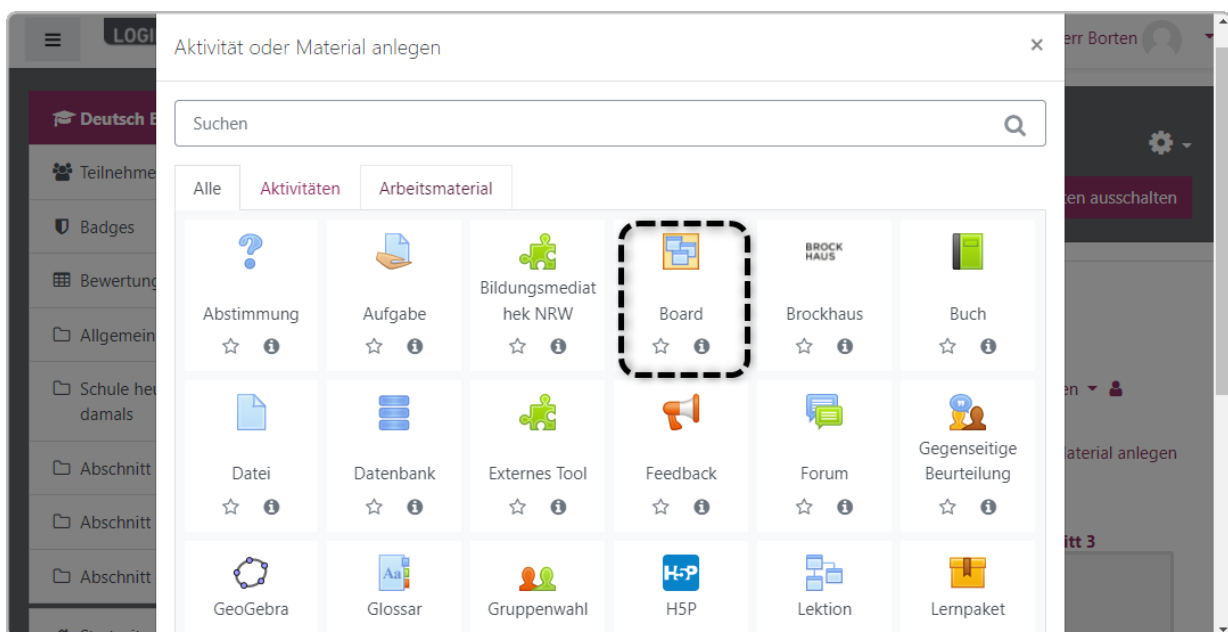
LOGI

Deutsch E

Teilnehme

Badges

Bewertung

Allgemein

Schule heu damals

Abschnitt

Abschnitt

Abschnitt

Aktivität oder Material anlegen

×

Suchen

Alle | Aktivitäten | Arbeitsmaterial

Abstimmung

Aufgabe

Bildungsmediathek NRW

Board

BROCK HAUS

Brockhaus

Buch

Datei

Datenbank

Externes Tool

Feedback

Forum

Gegenseitige Beurteilung

GeoGebra

Aa

Glossar

Gruppenwahl

H5P

H5P

Lektion

Lernpaket

err Borten

ten ausschalten

en

aterial anlegen

itt 3